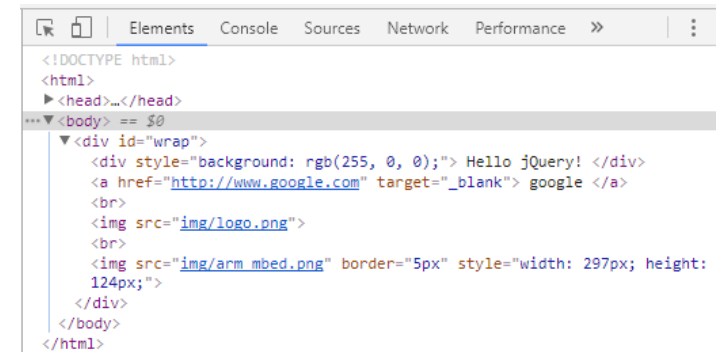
Elements Console Sources Network Performance »

<!DOCTYPE html>
<html>
▶<head>…</head>
…▼<body> == $0
▼<div id="wrap">
<div style="background: rgb(255, 0, 0);"> Hello jQuery! </div>
<a href="http://www.google.com" target="_blank"> google </a>
<br>
<img src="img/logo.png">
<br>
<img src="img/arm mbed.png" border="5px" style="width: 297px; height: 124px;">
</div>
</body>
</html>